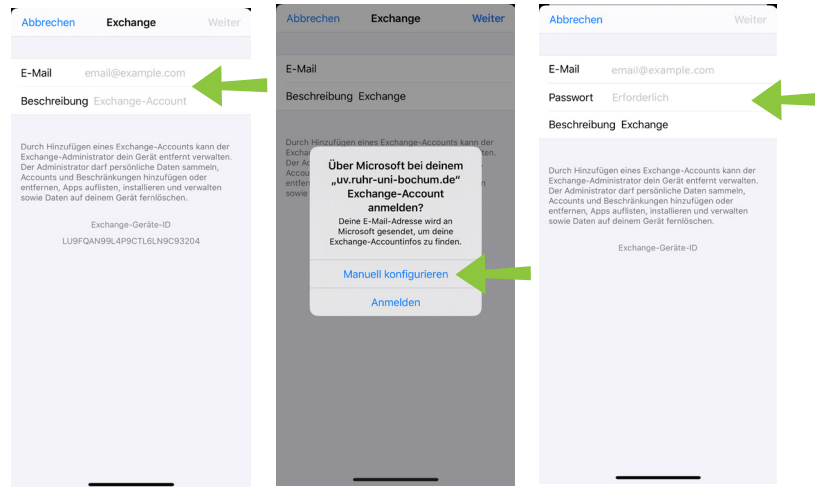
Abbrechen Exchange Weiter

E-Mail email@example.com

Beschreibung Exchange-Account

Durch Hinzufügen eines Exchange-Accounts kann der Exchange-Administrator dein Gerät entfernt verwalten. Der Administrator darf persönliche Daten sammeln, Accounts und Beschränkungen hinzufügen oder entfernen, Apps auflisten, installieren und verwalten sowie Daten auf deinem Gerät fernlöschen.

Exchange-Geräte-ID

LU9FQAN99L4P9CTL6LN9C93204

Abbrechen Exchange Weiter

E-Mail

Beschreibung Exchange

Durch Hinzufügen eines Exchange-Accounts kann der Exchan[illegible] Der Ad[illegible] Accou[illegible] entfern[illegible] sowie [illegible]

Über Microsoft bei deinem „uv.ruhr-uni-bochum.de“ Exchange-Account anmelden?

Deine E-Mail-Adresse wird an Microsoft gesendet, um deine Exchange-Accountinfos zu finden.

Manuell konfigurieren

Anmelden

Abbrechen Weiter

E-Mail email@example.com

Passwort Erforderlich

Beschreibung Exchange

Durch Hinzufügen eines Exchange-Accounts kann der Exchange-Administrator dein Gerät entfernt verwalten. Der Administrator darf persönliche Daten sammeln, Accounts und Beschränkungen hinzufügen oder entfernen, Apps auflisten, installieren und verwalten sowie Daten auf deinem Gerät fernlöschen.

Exchange-Geräte-ID